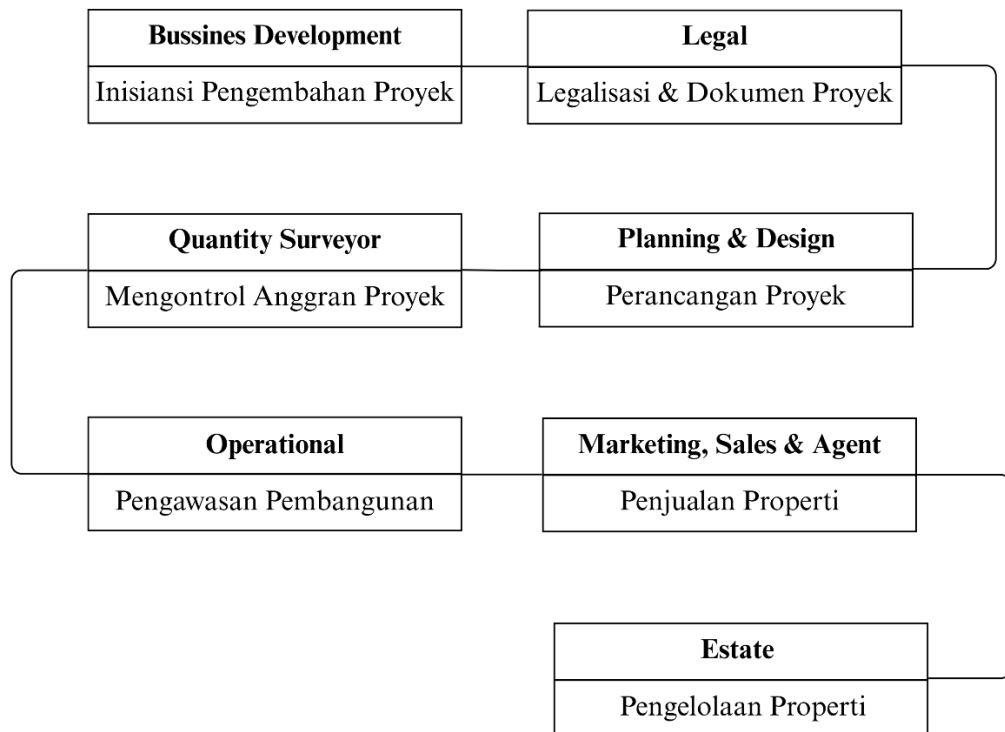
Bussines Development
Inisiansi Pengembahan Proyek

Legal
Legalisasi & Dokumen Proyek

Quantity Surveyor
Mengontrol Anggran Proyek

Planning & Design
Perancangan Proyek

Operational
Pengawasan Pembangunan

Marketing, Sales & Agent
Penjualan Properti

Estate
Pengelolaan Properti